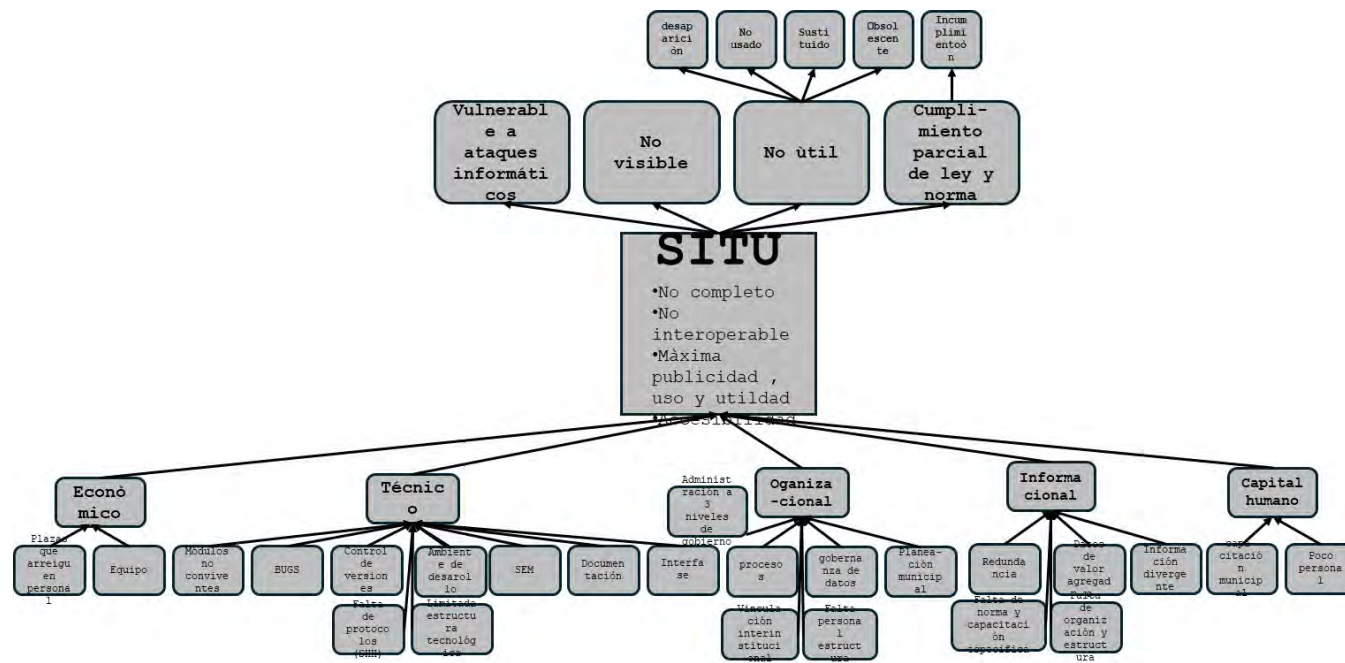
desaparición

No usado

Sustituido

Obsolescente

Incumplimientoón

Vulnerable a ataques informáticos

No visible

No ùtil

Cumplimiento parcial de ley y norma

SITU
•No completo
•No interoperable
•Màxima publicidad , uso y utildad
•Accesibilidad

Econòmico

Técnico

Administración a 3 niveles de gobierno

Oganiza-cional

Informacional

Capital humano

Plazas que arreiguen personal

Equipo

Modulos no convivientes

BUGS

Control de versiones

Falta de protocolos (SHH)

Ambiente de desarollo

Limitada estructura tecnológica

SEM

Documentación

Interfase

procesos

Vinculación interinstitucional

gobernanza de datos

Falta personal estructura

Planeación municipal

Redundancia

Falta de norma y capacitación especifica

Datos de valor agregado

Falta de organización y estructura

Información divergente

capacitación municipal

Poco personal